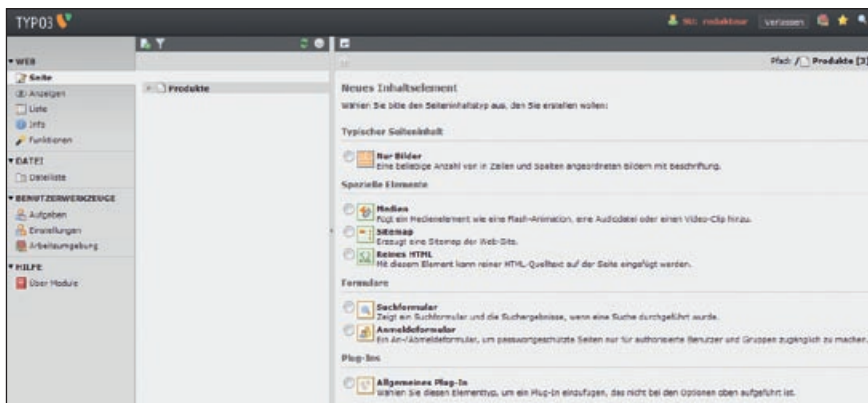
TYPO3

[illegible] Verlassen

WEB
Seite
Anzeigen
Liste
Info
Funktionen

DATEI
Dateiliste

BENUTZERWERKZEUGE
Aufgaben
Einstellungen
Arbeitsumgebung

HILFE
Über Module

Produkte

Pfad: / Produkte [3]

Neues Inhaltselement
Wählen Sie bitte den Seiteninhaltstyp aus, den Sie erstellen wollen:

Typischer Seiteninhalt
Nur Bilder
Eine beliebige Anzahl von in Zeilen und Spalten angeordneten Bildern mit Beschriftung.

Spezielle Elemente
Medien
Fügt ein Medienelement wie eine Flash-Animation, eine Audiodatei oder einen Video-Clip hinzu.
Sitemap
Erzeugt eine Sitemap der Web-Site.
Reines HTML
Mit diesem Element kann reiner HTML-Quelltext auf der Seite eingefügt werden.

Formulare
Suchformular
Zeigt ein Suchformular und die Suchergebnisse, wenn eine Suche durchgeführt wurde.
Anmeldeformular
Ein An-/Abmeldeformular, um passwortgeschützte Seiten nur für authorisierte Benutzer und Gruppen zugänglich zu machen.

Plug-Ins
Allgemeines Plug-In
Wählen Sie diesen Elementtyp, um ein Plug-In einzufügen, das nicht bei den Optionen oben aufgeführt ist.